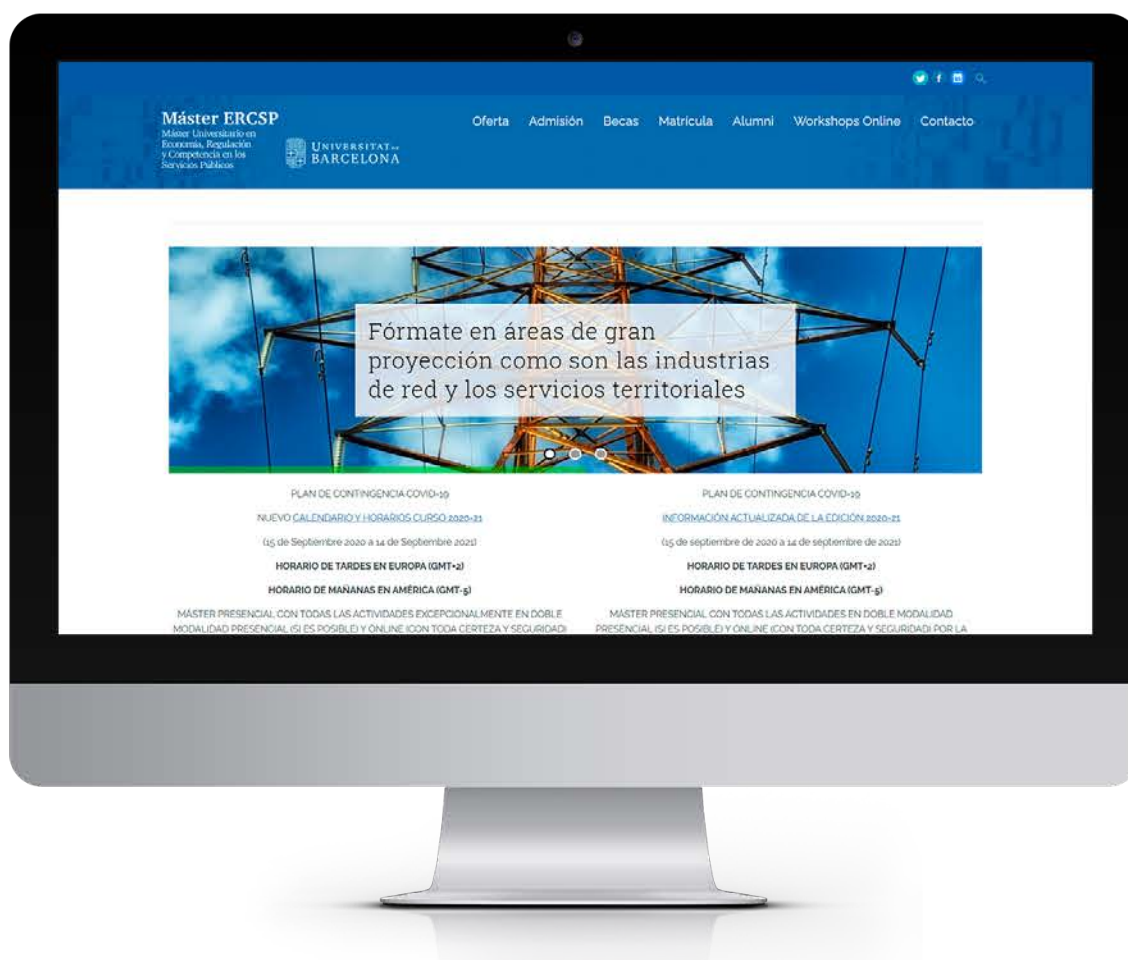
Máster ERCSP
Máster Universitario en Economía, Regulación y Competencia en los Servicios Públicos

UNIVERSITAT DE BARCELONA

Oferta Admisión Becas Matrícula Alumni Workshops Online Contacto

Fórmate en áreas de gran proyección como son las industrias de red y los servicios territoriales

PLAN DE CONTINGENCIA COVID-19

NUEVO CALENDARIO Y HORARIOS CURSO 2020-21

(15 de Septiembre 2020 a 14 de Septiembre 2021)

HORARIO DE TARDES EN EUROPA (GMT+2)

HORARIO DE MAÑANAS EN AMÉRICA (GMT-5)

MÁSTER PRESENCIAL, CON TODAS LAS ACTIVIDADES EXCEPCIONALMENTE EN DOBLE MODALIDAD PRESENCIAL (SI ES POSIBLE) Y ONLINE (CON TODA CERTEZA Y SEGURIDAD)

PLAN DE CONTINGENCIA COVID-19

INFORMACIÓN ACTUALIZADA DE LA EDICIÓN 2020-21

(15 de septiembre de 2020 a 14 de septiembre de 2021)

HORARIO DE TARDES EN EUROPA (GMT+2)

HORARIO DE MAÑANAS EN AMÉRICA (GMT-5)

MÁSTER PRESENCIAL, CON TODAS LAS ACTIVIDADES EN DOBLE MODALIDAD PRESENCIAL (SI ES POSIBLE) Y ONLINE (CON TODA CERTEZA Y SEGURIDAD) POR LA